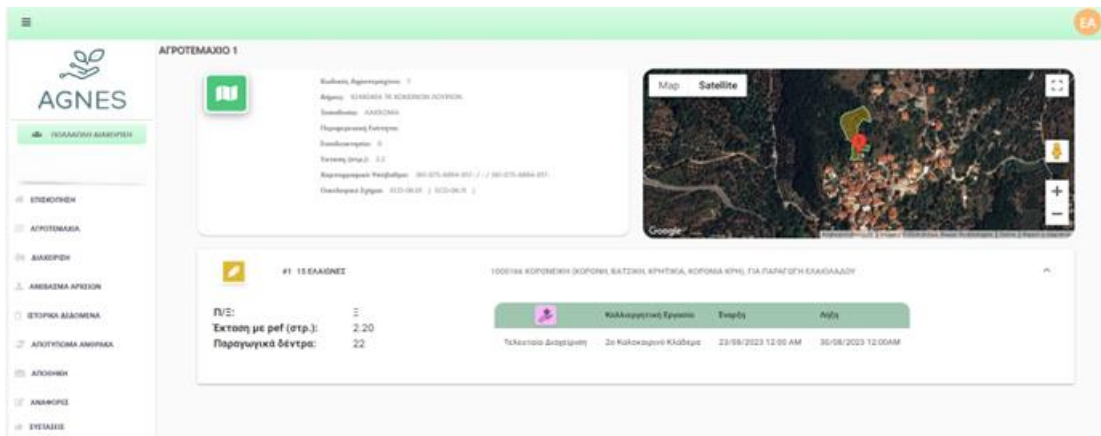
ΕΑ

AGNES

ΠΟΛΛΑΠΛΗ ΔΙΑΧΕΙΡΙΣΗ

ΕΠΙΣΚΟΠΗΣΗ
ΑΓΡΟΤΕΜΑΧΙΑ
ΔΙΑΧΕΙΡΙΣΗ
ΑΝΙΒΑΣΜΑ ΑΡΧΕΙΩΝ
ΙΣΤΟΡΙΚΑ ΔΕΔΟΜΕΝΑ
ΑΠΟΤΥΠΩΜΑ ΑΝΘΡΑΚΑ
ΑΠΟΘΗΚΗ
ΑΝΑΦΟΡΕΣ
ΣΥΣΤΑΣΕΙΣ

ΑΓΡΟΤΕΜΑΧΙΟ 1

Κωδικός Αγροτεμαχίου: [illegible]
Δήμος: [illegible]
Τοποθεσία: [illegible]
Παραγωγική Ενότητα:
Συνιδιοκτησία: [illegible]
Έκταση (στρ.): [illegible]
Χαρτογραφικό Υπόβαθρο: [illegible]
Οικολογικά Σχήματα: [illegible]

Map Satellite

Google

#1 15 ΕΛΑΙΩΝΕΣ

1000166 ΚΟΡΩΝΕΙΚΗ (ΚΟΡΩΝΙ, ΒΑΤΣΙΚΗ, ΚΡΗΤΙΚΙΑ, ΚΟΡΩΝΙΑ ΚΡΗ), ΓΙΑ ΠΑΡΑΓΩΓΗ ΕΛΑΙΟΛΑΔΟΥ

Π/Ξ: Ξ
Έκταση με pef (στρ.): 2.20
Παραγωγικά δέντρα: 22

| | Καλλιεργητική Εργασία | Έναρξη | Λήξη |
|---|---|---|---|
| Τελευταία Διαχείριση | 2ο Καλοκαιρινό Κλάδεμα | 23/08/2023 12:00 AM | 30/08/2023 12:00AM |